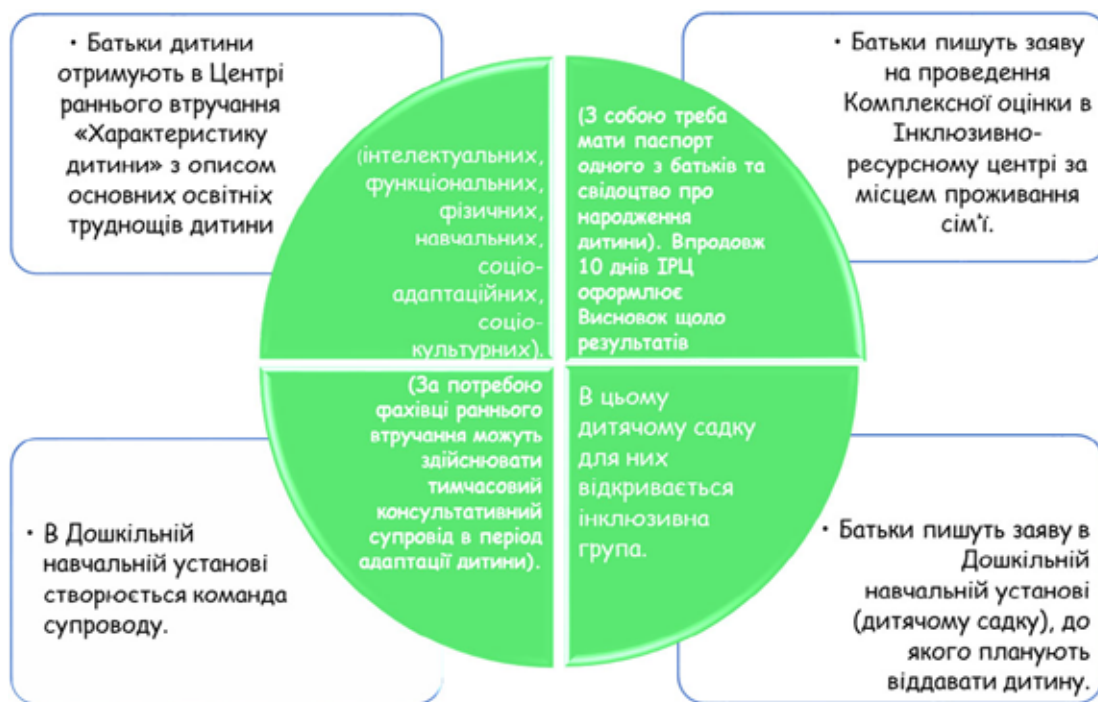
• Батьки дитини отримують в Центрі раннього втручання «Характеристику дитини» з описом основних освітніх труднощів дитини

(інтелектуальних, функціональних, фізичних, навчальних, соціо-адаптаційних, соціо-культурних).

(З собою треба мати паспорт одного з батьків та свідоцтво про народження дитини). Впродовж 10 днів ІРЦ оформлює Висновок щодо результатів

• Батьки пишуть заяву на проведення Комплексної оцінки в Інклюзивно-ресурсному центрі за місцем проживання сім'ї.

• В Дошкільній навчальній установі створюється команда супроводу.

(За потребою фахівці раннього втручання можуть здійснювати тимчасовий консультативний супровід в період адаптації дитини).

В цьому дитячому садку для них відкривається інклюзивна група.

• Батьки пишуть заяву в Дошкільній навчальній установі (дитячому садку), до якого планують віддавати дитину.